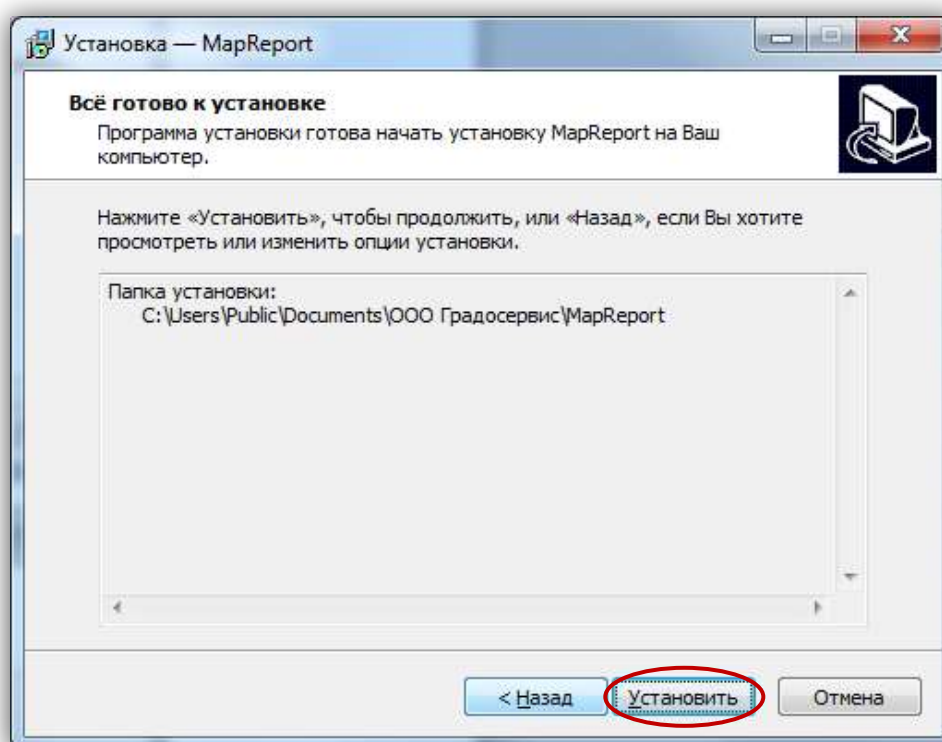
Установка — MapReport

Всё готово к установке

Программа установки готова начать установку MapReport на Ваш компьютер.

Нажмите «Установить», чтобы продолжить, или «Назад», если Вы хотите просмотреть или изменить опции установки.

Папка установки:
C:\Users\Public\Documents\ООО Градосервис\MapReport

< Назад

Установить

Отмена